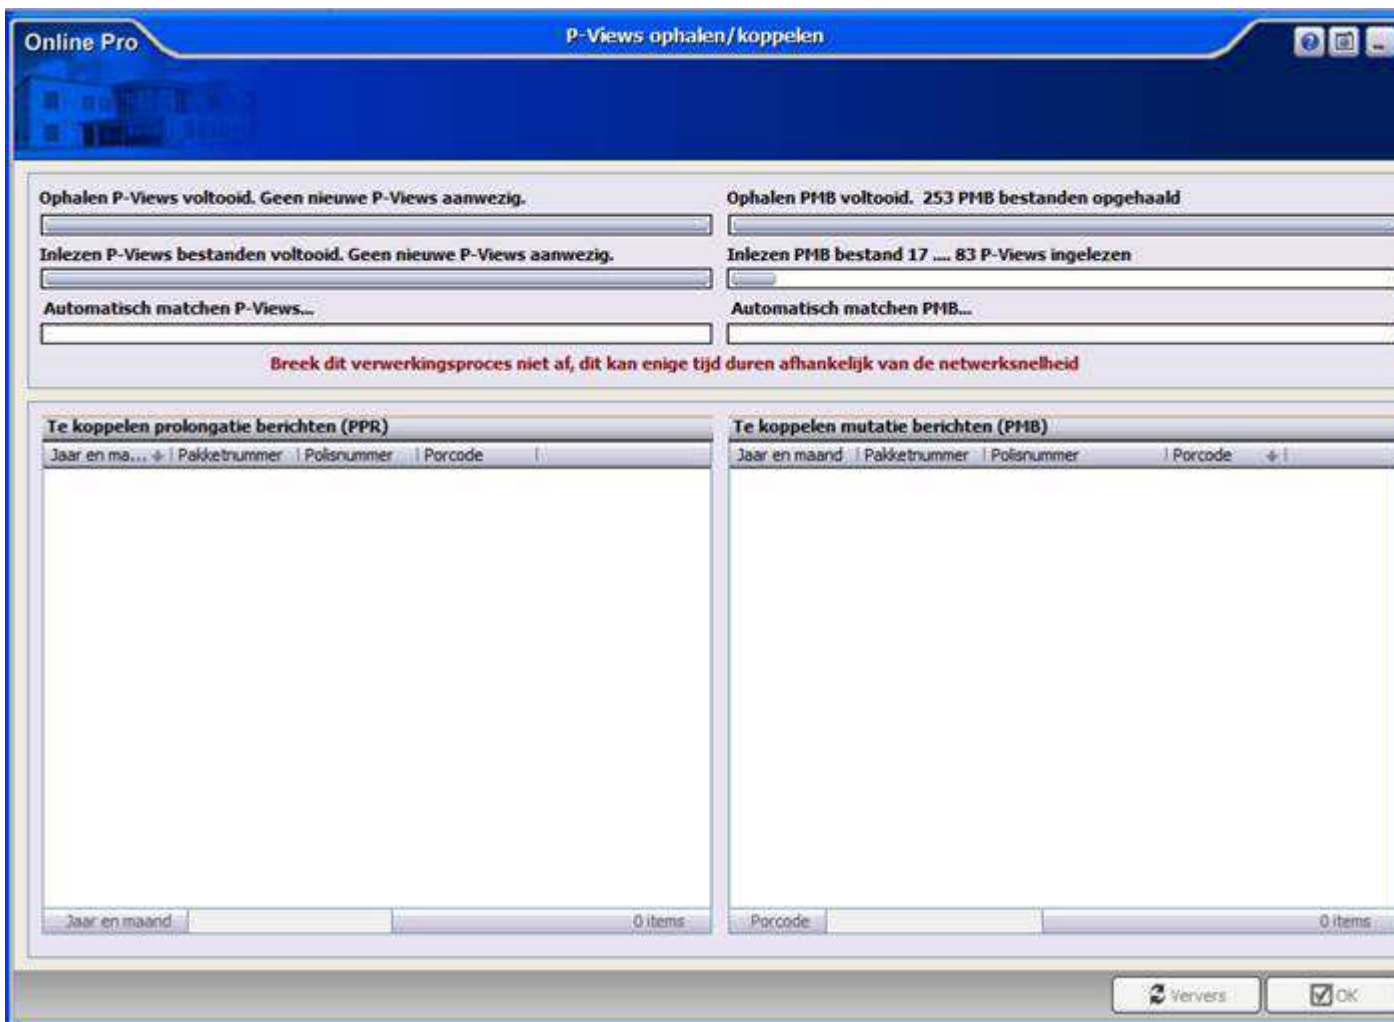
Online Pro

P-Views ophalen/koppelen

Ophalen P-Views voltooid. Geen nieuwe P-Views aanwezig.

Ophalen PMB voltooid. 253 PMB bestanden opgehaald

Inlezen P-Views bestanden voltooid. Geen nieuwe P-Views aanwezig.

Inlezen PMB bestand 17 .... 83 P-Views ingelezen

Automatisch matchen P-Views...

Automatisch matchen PMB...

Breek dit verwerkingsproces niet af, dit kan enige tijd duren afhankelijk van de netwerksnelheid

Te koppelen prolongatie berichten (PPR)

| Jaar en ma... | Pakketnummer | Polisnummer | Porcode |
|---|---|---|---|

Jaar en maand | 0 items

Te koppelen mutatie berichten (PMB)

| Jaar en maand | Pakketnummer | Polisnummer | Porcode |
|---|---|---|---|

Porcode | 0 items

Ververs

OK